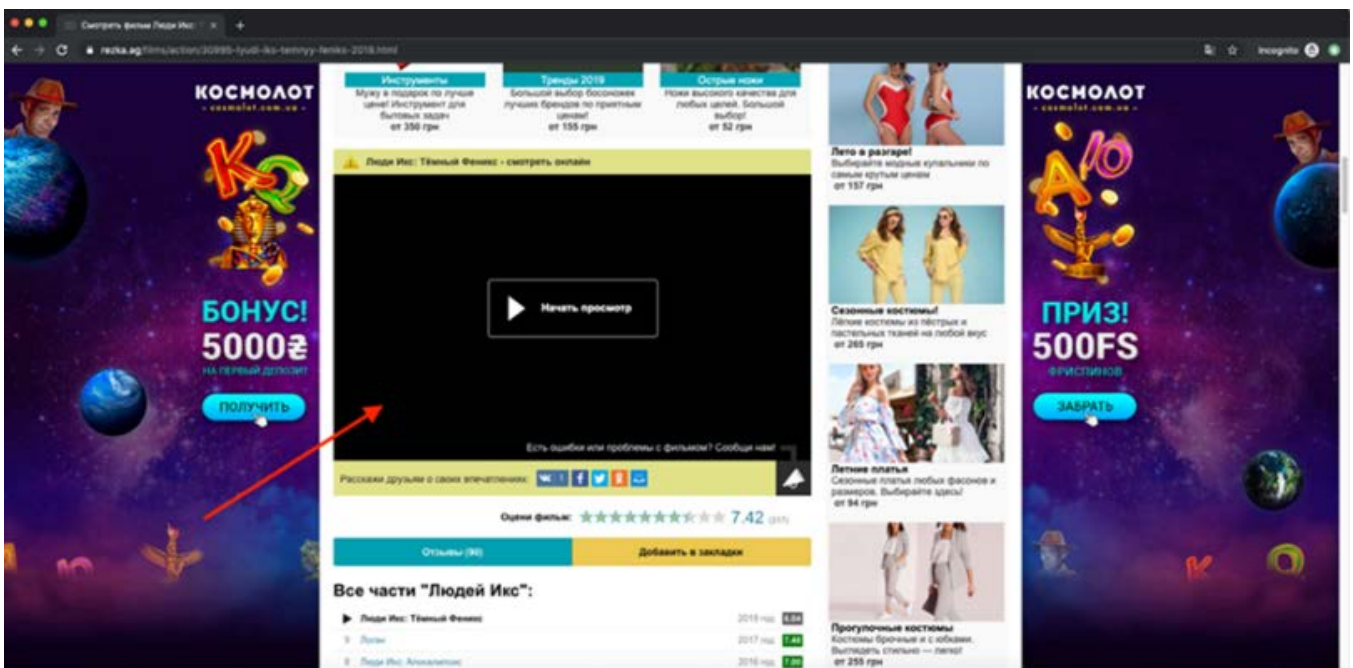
Смотреть фильм Люди Икс
rezka.ag/films/action/30895-lyudi-iks-temnyy-feniks-2019.html
Incognito

КОСМОЛОТ
cosmolot.com.ua

БОНУС!
5000₴
НА ПЕРВЫЙ ДЕПОЗИТ
ПОЛУЧИТЬ

Инструменты
Мужу в подарок по лучше цене! Инструмент для бытовых задач
от 350 грн

Тренды 2019
Большой выбор босоножек лучших брендов по приятным ценам!
от 155 грн

Острые ножи
Ножи высокого качества для любых целей. Большой выбор!
от 52 грн

Люди Икс: Тёмный Феникс - смотреть онлайн

Начать просмотр

Есть ошибки или проблемы с фильмом? Сообщи нам!

Расскажи друзьям о своих впечатлениях:

Оцени фильм: 7.42 (219)

Отзывы (90)
Добавить в закладки

Все части "Людей Икс":

| | | |
|---|---|---|
| Люди Икс: Тёмный Феникс | 2019 год | 6.04 |
| Логан | 2017 год | 7.40 |
| Люди Икс: Апокалипсис | 2016 год | 7.00 |

Лето в разгаре!
Выбирайте модные купальники по самым крутым ценам
от 157 грн

Сезонные костюмы!
Лёгкие костюмы из пёстрых и пастельных тканей на любой вкус
от 265 грн

Летние платья
Сезонные платья любых фасонов и размеров. Выбирайте здесь!
от 94 грн

Прогулочные костюмы
Костюмы брючные и с юбками. Выглядеть стильно — легко!
от 255 грн

КОСМОЛОТ
cosmolot.com.ua

ПРИЗ!
500FS
ФРИСПИНОВ
ЗАБРАТЬ